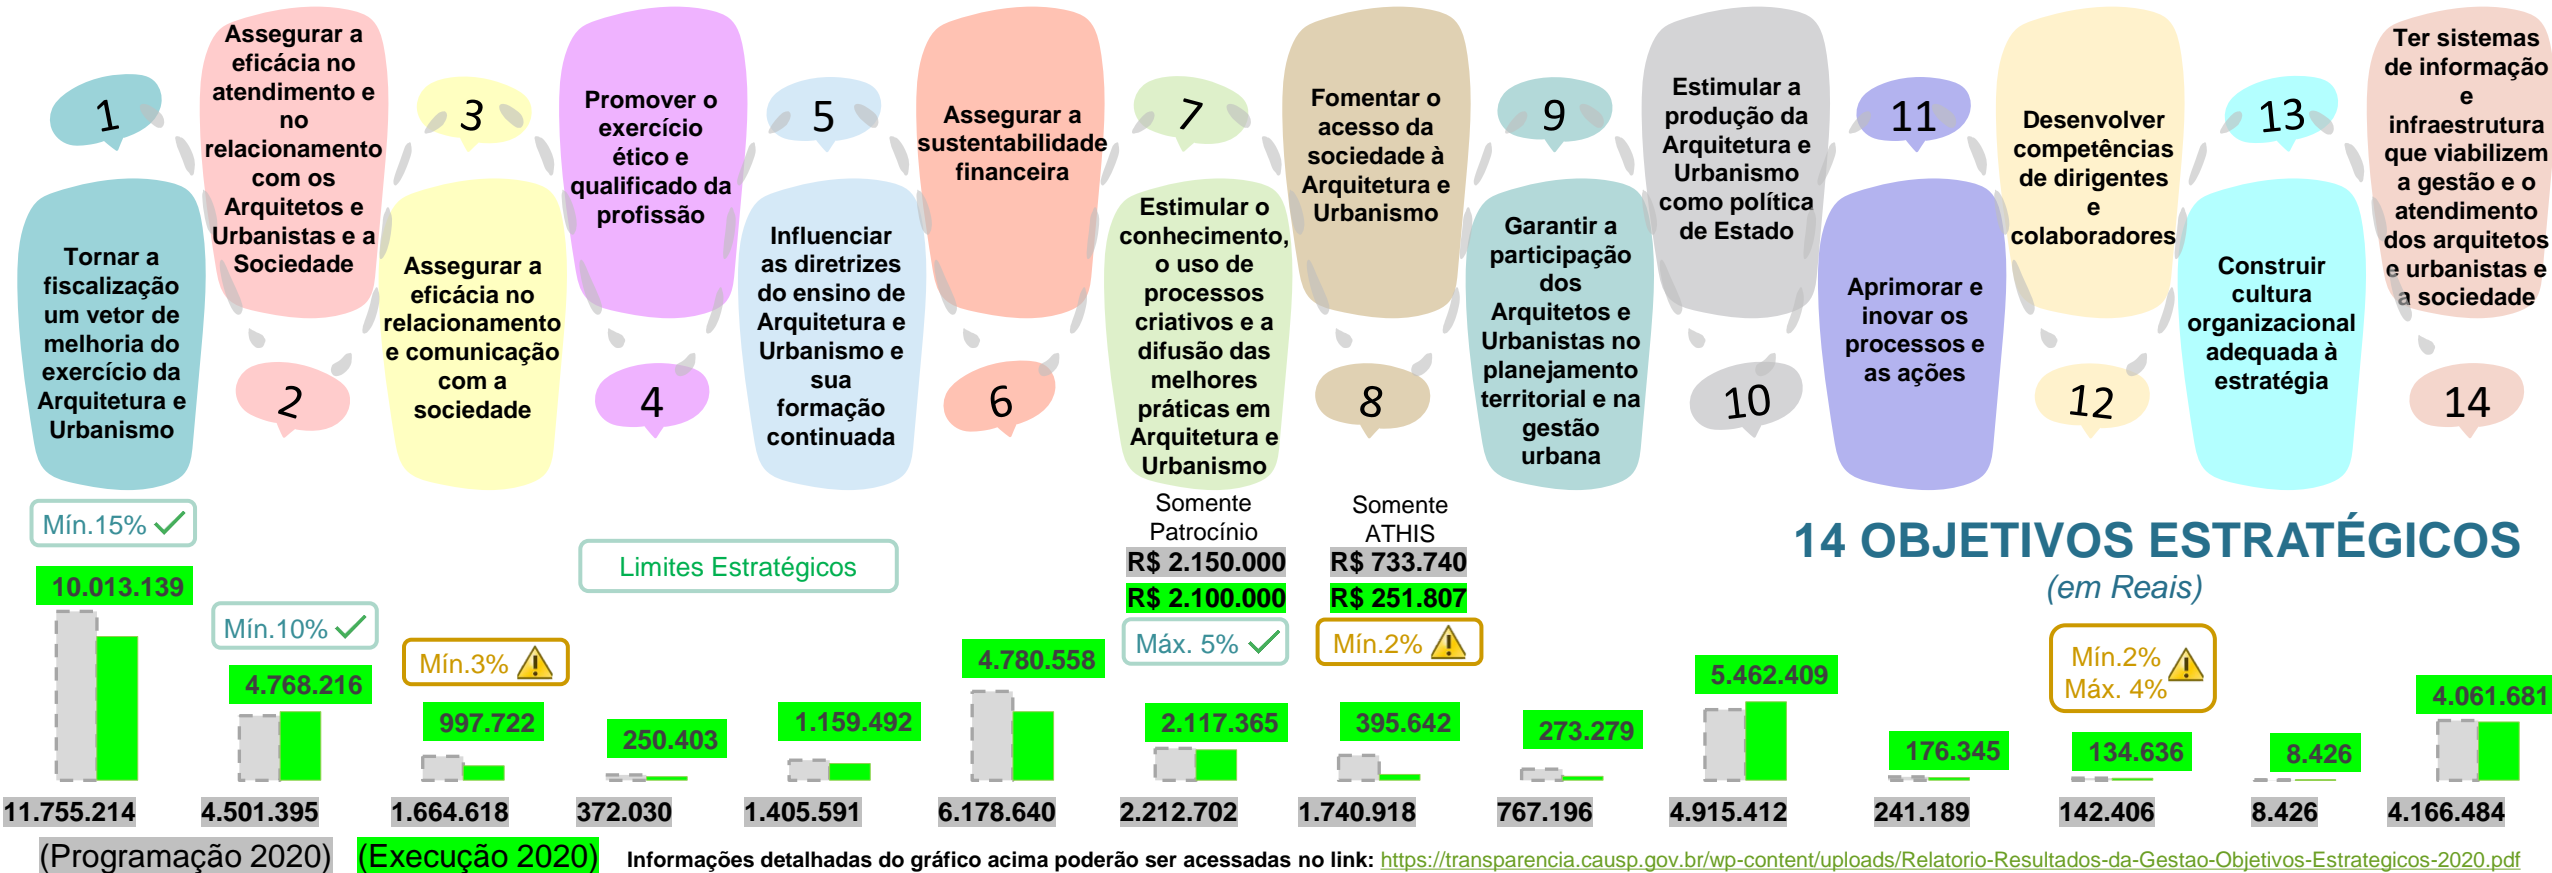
1

Tornar a fiscalização um vetor de melhoria do exercício da Arquitetura e Urbanismo

Assegurar a eficácia no atendimento e no relacionamento com os Arquitetos e Urbanistas e a Sociedade

2

3

Assegurar a eficácia no relacionamento e comunicação com a sociedade

Promover o exercício ético e qualificado da profissão

4

5

Influenciar as diretrizes do ensino de Arquitetura e Urbanismo e sua formação continuada

Assegurar a sustentabilidade financeira

6

7

Estimular o conhecimento, o uso de processos criativos e a difusão das melhores práticas em Arquitetura e Urbanismo

Fomentar o acesso da sociedade à Arquitetura e Urbanismo

8

9

Garantir a participação dos Arquitetos e Urbanistas no planejamento territorial e na gestão urbana

Estimular a produção da Arquitetura e Urbanismo como política de Estado

10

11

Aprimorar e inovar os processos e as ações

Desenvolver competências de dirigentes e colaboradores

12

13

Construir cultura organizacional adequada à estratégia

Ter sistemas de informação e infraestrutura que viabilizem a gestão e o atendimento dos arquitetos e urbanistas e a sociedade

14

Mín.15%

Mín.10%

Mín.3%

Limites Estratégicos

Somente Patrocínio
R$ 2.150.000
R$ 2.100.000

Máx. 5%

Somente ATHIS
R$ 733.740
R$ 251.807

Mín.2%

14 OBJETIVOS ESTRATÉGICOS
(em Reais)

Mín.2%
Máx. 4%

10.013.139
4.768.216
997.722
250.403
1.159.492
4.780.558
2.117.365
395.642
273.279
5.462.409
176.345
134.636
8.426
4.061.681

11.755.214
4.501.395
1.664.618
372.030
1.405.591
6.178.640
2.212.702
1.740.918
767.196
4.915.412
241.189
142.406
8.426
4.166.484

(Programação 2020) (Execução 2020) Informações detalhadas do gráfico acima poderão ser acessadas no link: https://transparencia.causp.gov.br/wp-content/uploads/Relatorio-Resultados-da-Gestao-Objetivos-Estrategicos-2020.pdf